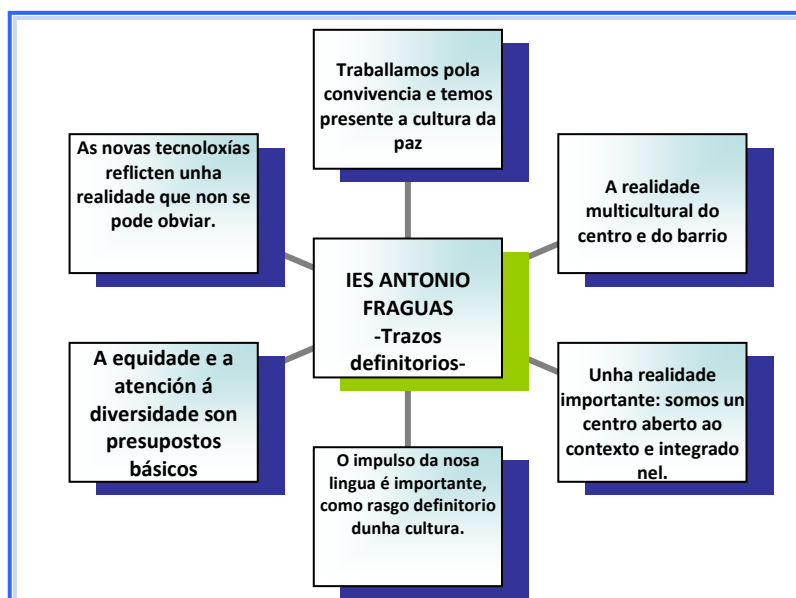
Traballamos pola convivencia e temos presente a cultura da paz

As novas tecnoloxías reflicten unha realidade que non se pode obviar.

A realidade multicultural do centro e do barrio

IES ANTONIO FRAGUAS
-Trazos definitorios-

A equidade e a atención á diversidade son presupostos básicos

Unha realidade importante: somos un centro aberto ao contexto e integrado nel.

O impulso da nosa lingua é importante, como rasgo definitorio dunha cultura.